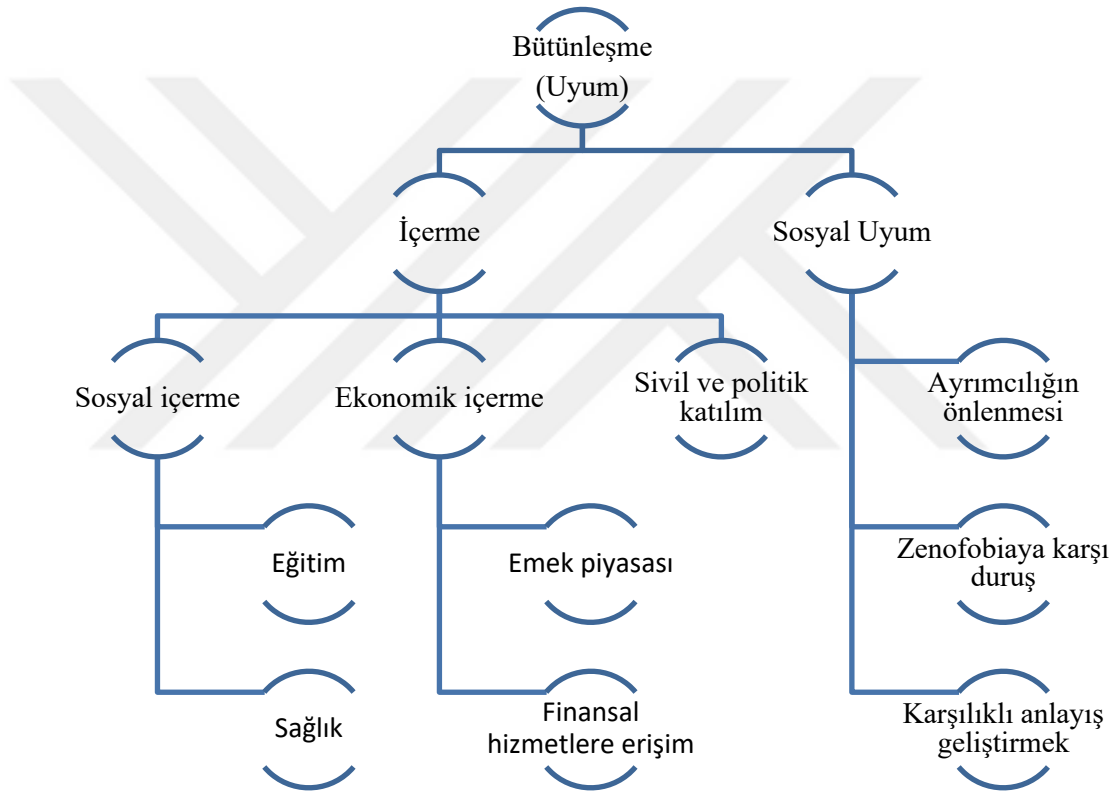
Bütünleşme (Uyum)

İçerme

Sosyal Uyum

Sosyal içerme

Ekonomik içerme

Sivil ve politik katılım

Ayrımcılığın önlenmesi

Eğitim

Emek piyasası

Zenofobiaya karşı duruş

Sağlık

Finansal hizmetlere erişim

Karşılıklı anlayış geliştirmek